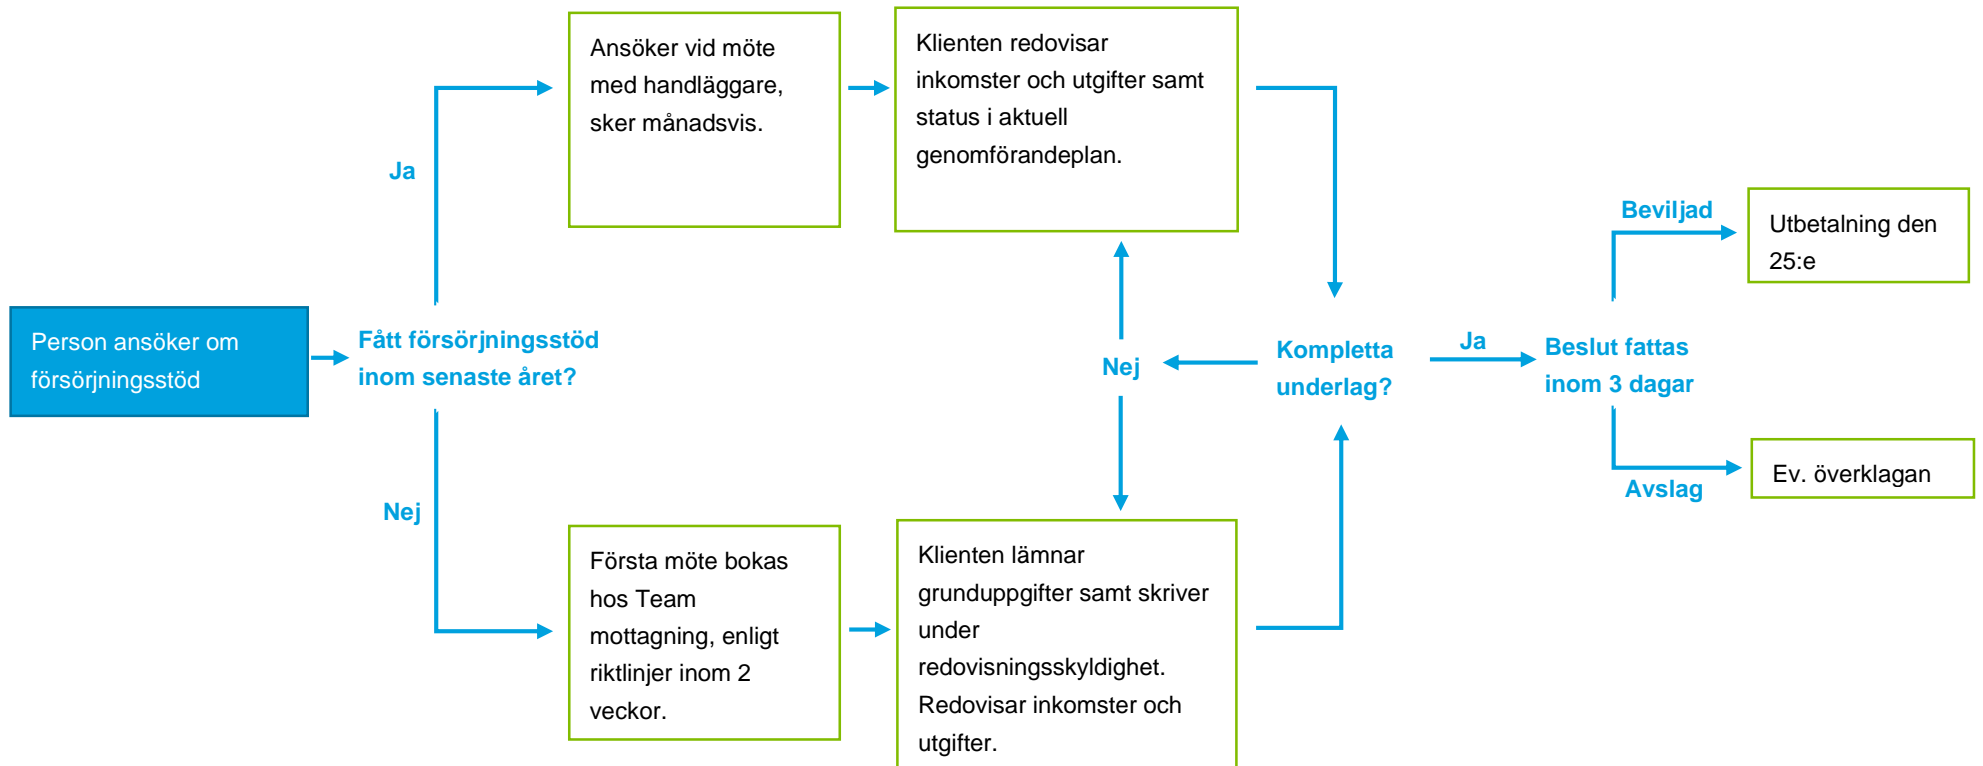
Person ansöker om försörjningsstöd

Fått försörjningsstöd inom senaste året?

Ja

Ansöker vid möte med handläggare, sker månadsvis.

Klienten redovisar inkomster och utgifter samt status i aktuell genomförandeplan.

Nej

Första möte bokas hos Team mottagning, enligt riktlinjer inom 2 veckor.

Klienten lämnar grunduppgifter samt skriver under redovisningsskyldighet. Redovisar inkomster och utgifter.

Nej

Kompletta underlag?

Ja

Beslut fattas inom 3 dagar

Beviljad

Utbetalning den 25:e

Avslag

Ev. överklagan